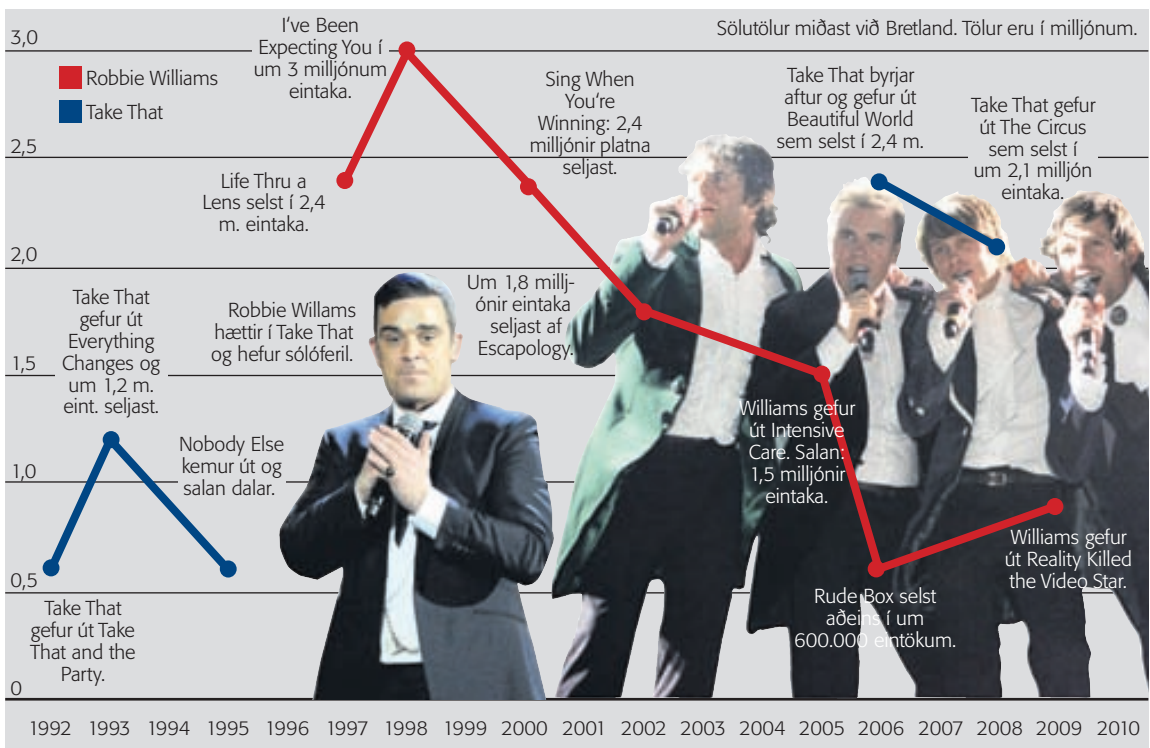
Sölutölur miðast við Bretland. Tölur eru í milljónum.

Robbie Williams
Take That

3,0
2,5
2,0
1,5
1,0
0,5
0

I've Been Expecting You í um 3 milljónum eintaka.

Sing When You're Winning: 2,4 milljónir platna seljast.

Take That byrjar aftur og gefur út Beautiful World sem selst í 2,4 m.

Take That gefur út The Circus sem selst í um 2,1 milljón eintaka.

Life Thru a Lens selst í 2,4 m. eintaka.

Take That gefur út Everything Changes og um 1,2 m. eint. seljast.

Robbie Willams hættir í Take That og hefur sólóferil.

Um 1,8 milljónir eintaka seljast af Escapology.

Nobody Else kemur út og salan dalar.

Williams gefur út Intensive Care. Salan: 1,5 milljónir eintaka.

Williams gefur út Reality Killed the Video Star.

Rude Box selst aðeins í um 600.000 eintökum.

Take That gefur út Take That and the Party.

1992 1993 1994 1995 1996 1997 1998 1999 2000 2001 2002 2003 2004 2005 2006 2007 2008 2009 2010